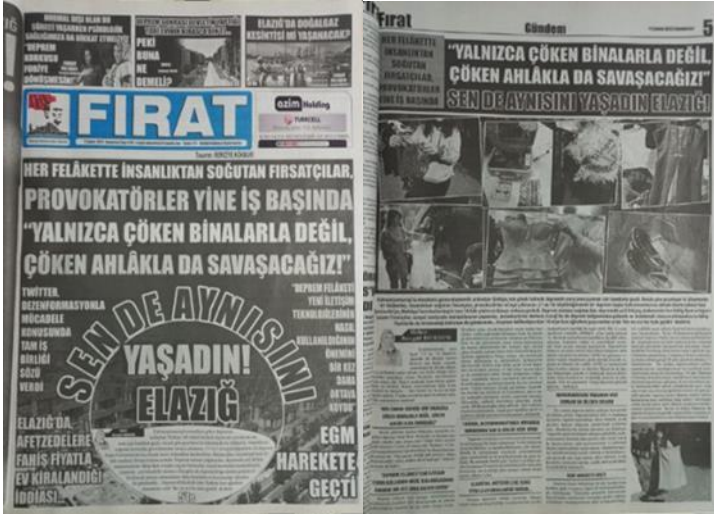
"DEPREM KORKUSU PSİKOLOJİNİZİ BOZDU MU?"

PEKİ KONA NE DEMELİ?

ELAZIĞ'DA DOĞALGAZ KESİNTİSİ Mİ YAŞANACAK?

FIRAT

azim Holding

TURKCELL

HER FELÂKETTE İNSANLIKTAN SOĞUTAN FIRSATÇILAR,

PROVOKATÖRLER YİNE İŞ BAŞINDA

"YALNIZCA ÇÖKEN BİNALARLA DEĞİL, ÇÖKEN AHLÂKLA DA SAVAŞACAĞIZ!"

TWİTTER, DEZENFORMASYONLA MÜCADELE KONUSUNDA TAM İŞ BİRLİĞİ SÖZÜ VERDİ

"DEPREM FELÂKETİ YENİ İLETİŞİM TEKNOLOJİLERİNİN NASIL KULLANILDIĞININ ÖNEMİNİ BİR KEZ DAHA ORTAYA KOYDU"

SEN DE AYNISINI YAŞADIN! ELAZIĞ

ELAZIĞ'DA AFETZEDELERE FAHİŞ FİYATLA EV KİRALANDIĞI İDDİASI...

EGM HAREKETE GEÇTİ

Fırat

Gündem

5

HER FELÂKETTE İNSANLIKTAN SOĞUTAN FIRSATÇILAR, PROVOKATÖRLER YİNE İŞ BAŞINDA

"YALNIZCA ÇÖKEN BİNALARLA DEĞİL, ÇÖKEN AHLÂKLA DA SAVAŞACAĞIZ!"

SEN DE AYNISINI YAŞADIN ELAZIĞ

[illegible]